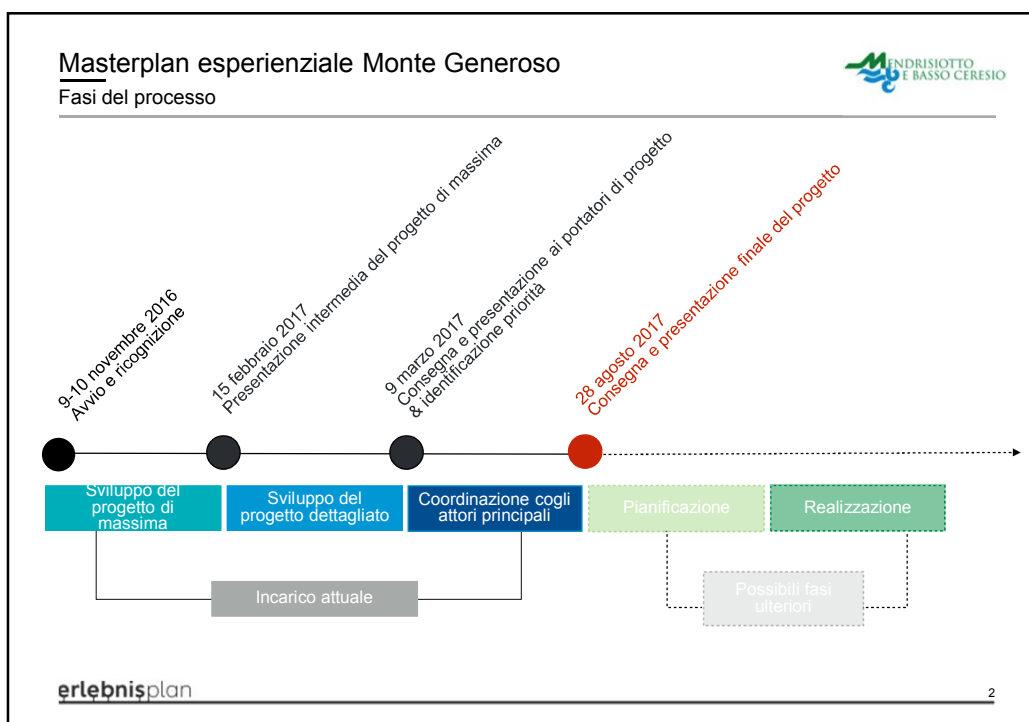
Masterplan esperienziale Monte Generoso

Fasi del processo

MENDRISIOTTO E BASSO CERESIO

9-10 novembre 2016
Avvio e ricognizione

15 febbraio 2017
Presentazione intermedia del progetto di massima

9 marzo 2017
Consegna e presentazione ai portatori di progetto & identificazione priorità

28 agosto 2017
Consegna e presentazione finale del progetto

Sviluppo del progetto di massima

Sviluppo del progetto dettagliato

Coordinazione cogli attori principali

Pianificazione

Realizzazione

Incarico attuale

Possibili fasi ulteriori

erlebnisplan

2